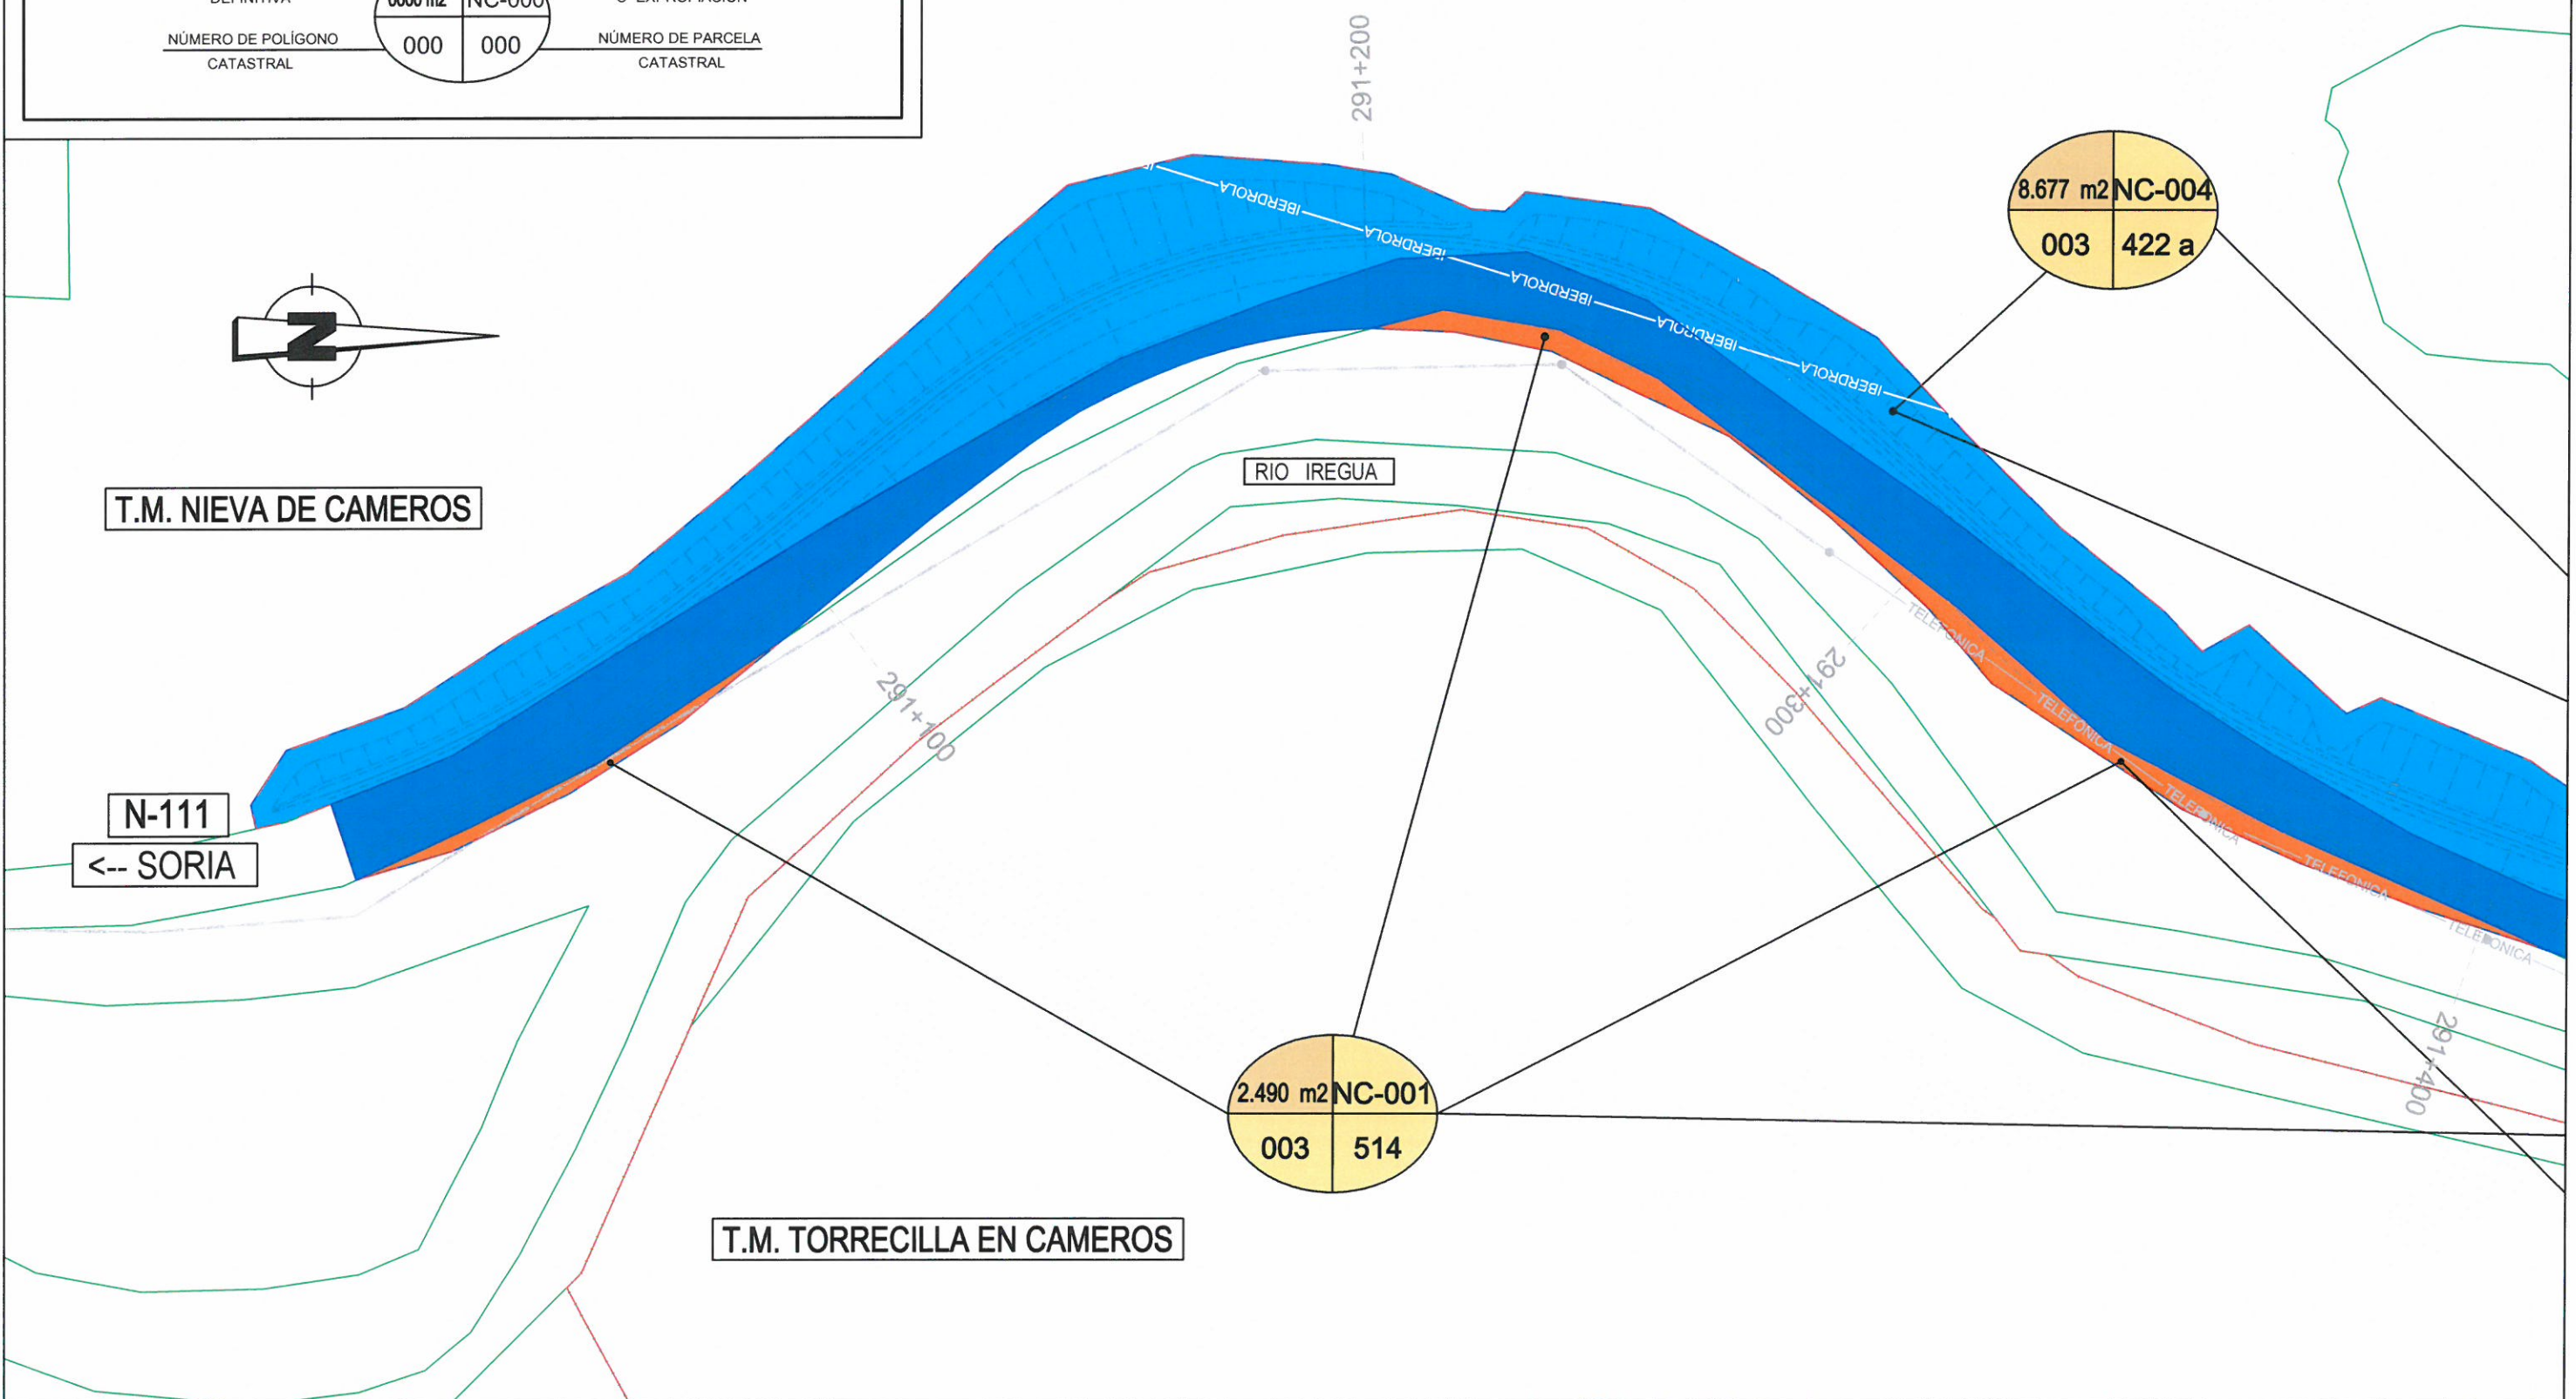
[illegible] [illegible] m2 NC-000 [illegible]

NÚMERO DE POLÍGONO CATASTRAL

000 000

NÚMERO DE PARCELA CATASTRAL

291+200

IBERDROLA IBERDROLA IBERDROLA IBERDROLA IBERDROLA IBERDROLA

8.677 m2 NC-004
003 422 a

T.M. NIEVA DE CAMEROS

RIO IREGUA

291+100

291+300

TELEFONICA TELEFONICA TELEFONICA TELEFONICA TELEFONICA

N-111
<-- SORIA

291+400

2.490 m2 NC-001
003 514

T.M. TORRECILLA EN CAMEROS